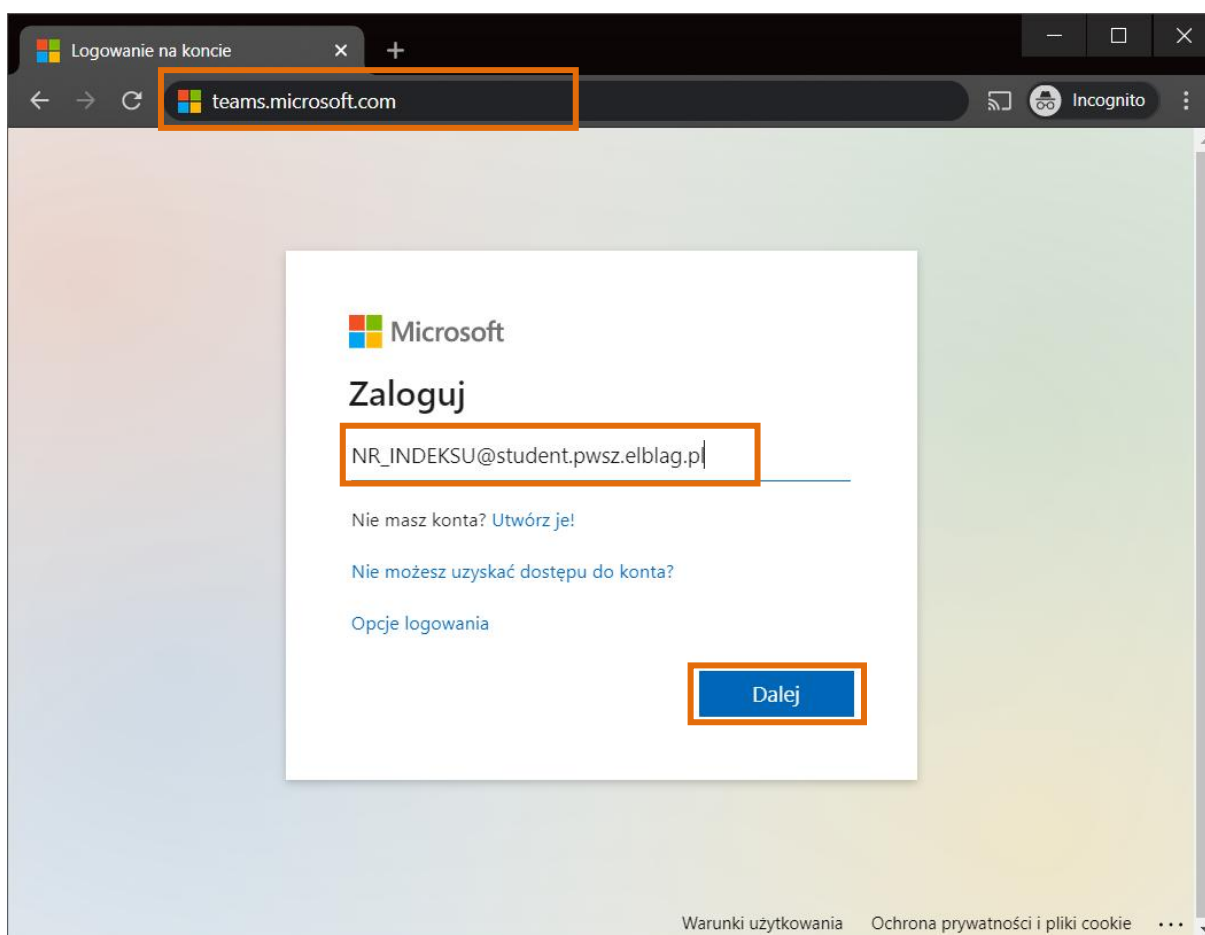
Logowanie na koncie

teams.microsoft.com

Incognito

Microsoft

Zaloguj

NR_INDEKSU@student.pwsz.elblag.pl

Nie masz konta? Utwórz je!

Nie możesz uzyskać dostępu do konta?

Opcje logowania

Dalej

Warunki użytkowania Ochrona prywatności i pliki cookie ...